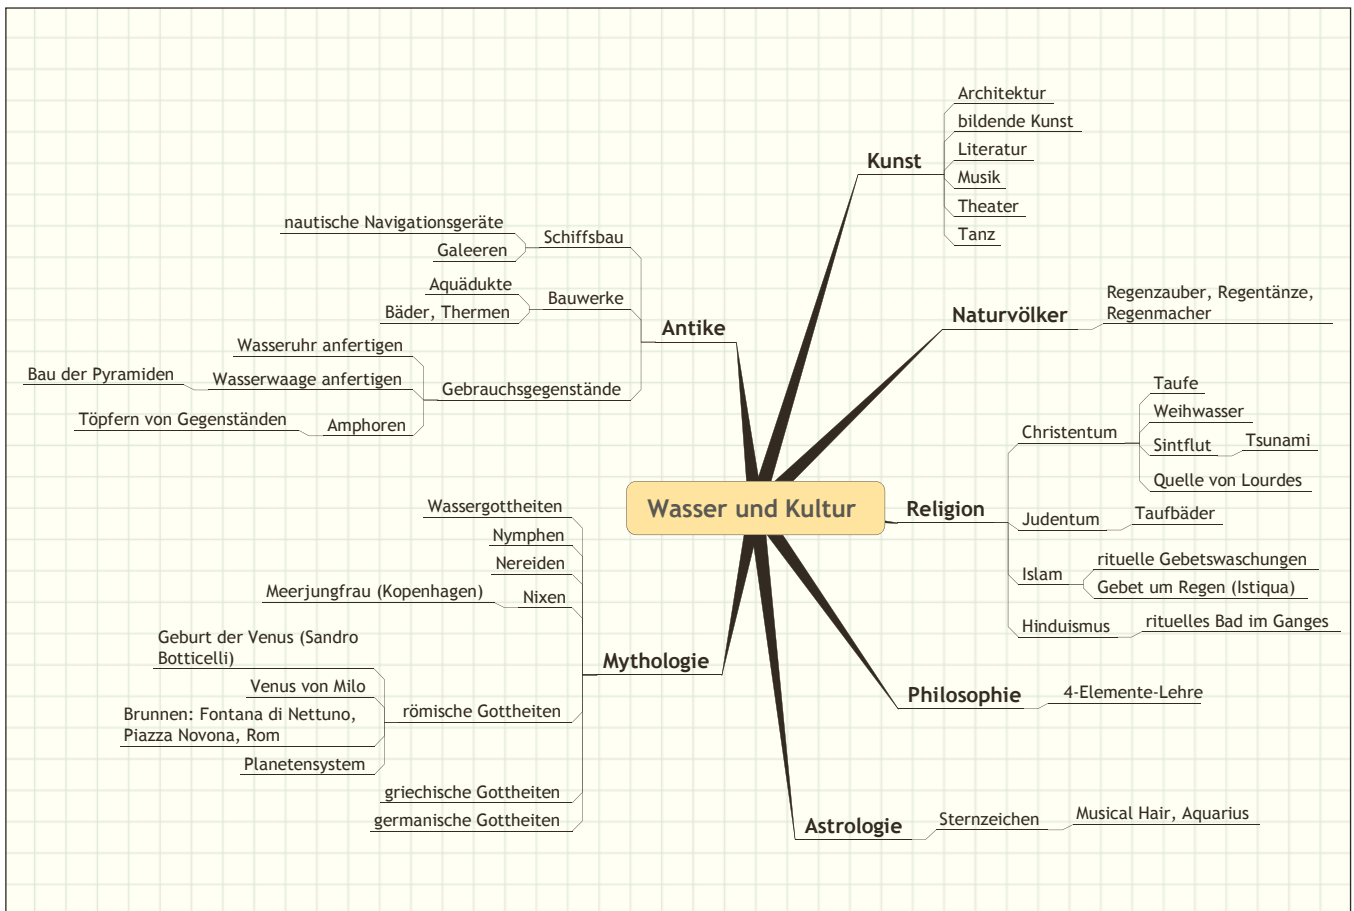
Wasser und Kultur

Kunst
Architektur
bildende Kunst
Literatur
Musik
Theater
Tanz

Naturvölker
Regenzauber, Regentänze, Regenmacher

Religion
Christentum
Taufe
Weihwasser
Sintflut
Tsunami
Quelle von Lourdes
Judentum
Taufbäder
Islam
rituelle Gebetswaschungen
Gebet um Regen (Istiqua)
Hinduismus
rituelles Bad im Ganges

Philosophie
4-Elemente-Lehre

Astrologie
Sternzeichen
Musical Hair, Aquarius

Antike
Schiffsbau
nautische Navigationsgeräte
Galeeren
Bauwerke
Aquädukte
Bäder, Thermen
Gebrauchsgegenstände
Wasseruhr anfertigen
Wasserwaage anfertigen
Bau der Pyramiden
Amphoren
Töpfern von Gegenständen

Mythologie
Wassergottheiten
Nymphen
Nereiden
Nixen
Meerjungfrau (Kopenhagen)
römische Gottheiten
Geburt der Venus (Sandro Botticelli)
Venus von Milo
Brunnen: Fontana di Nettuno, Piazza Novona, Rom
Planetensystem
griechische Gottheiten
germanische Gottheiten